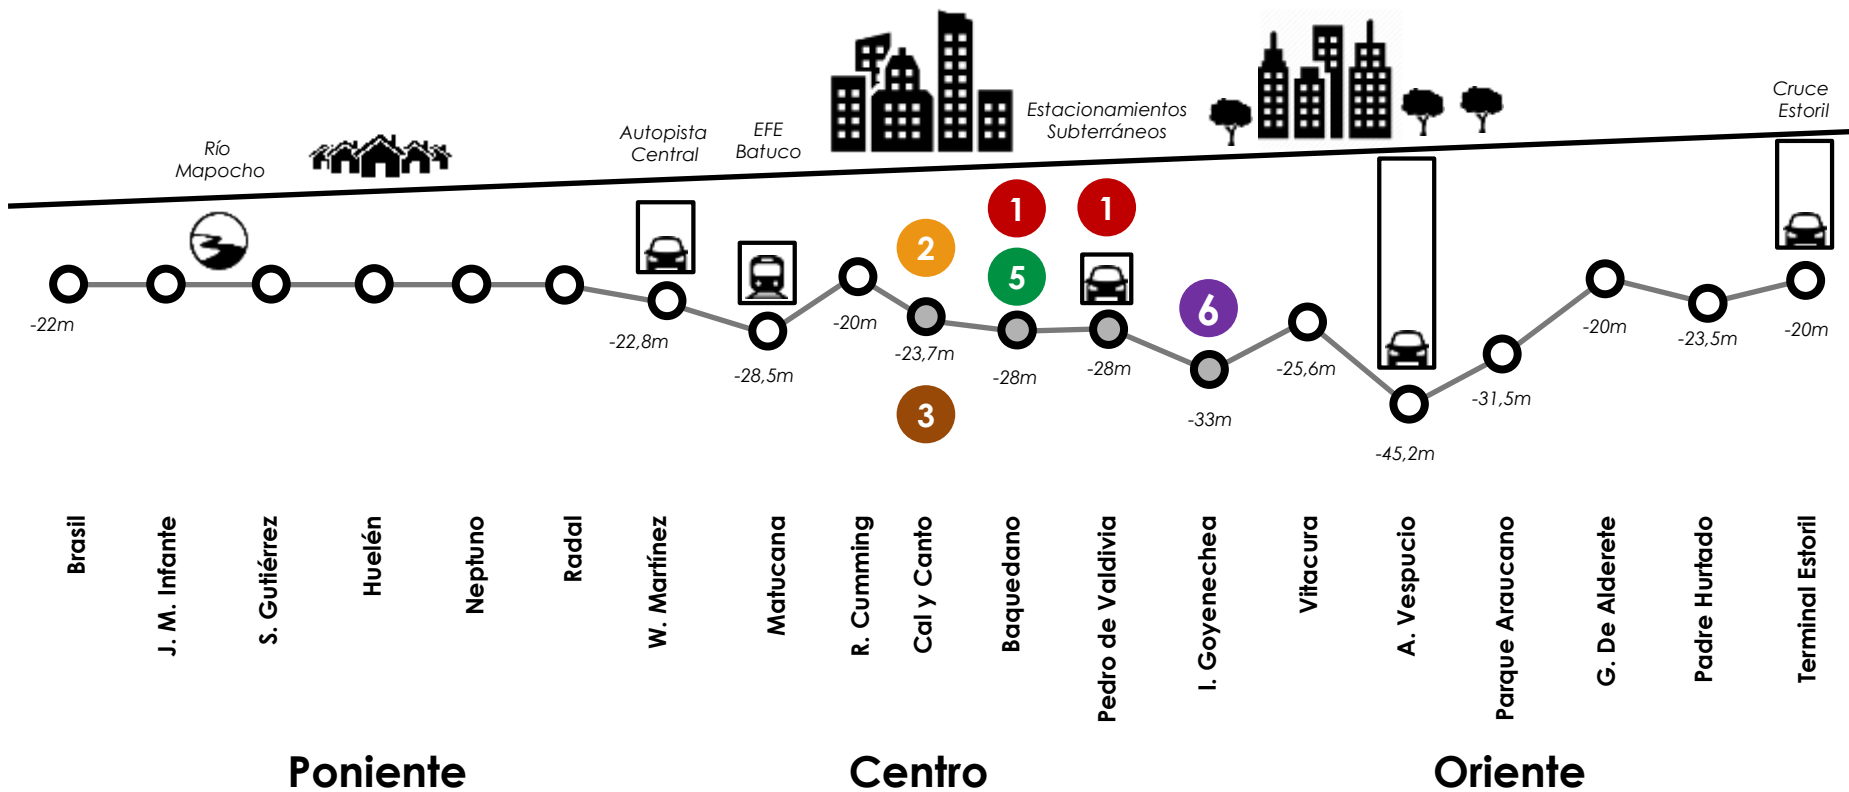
Río Mapocho

Autopista Central

EFE Batuco

Estacionamientos Subterráneos

Cruce Estoril

1

1

2

5

6

3

-22m

-22,8m

-28,5m

-20m

-23,7m

-28m

-28m

-33m

-25,6m

-45,2m

-31,5m

-20m

-23,5m

-20m

Brasil

J. M. Infante

S. Gutiérrez

Huelén

Neptuno

Radal

W. Martínez

Matucana

R. Cumming

Cal y Canto

Baquedano

Pedro de Valdivia

I. Goyenechea

Vitacura

A. Vespucio

Parque Araucano

G. De Alderete

Padre Hurtado

Terminal Estoril

Poniente

Centro

Oriente